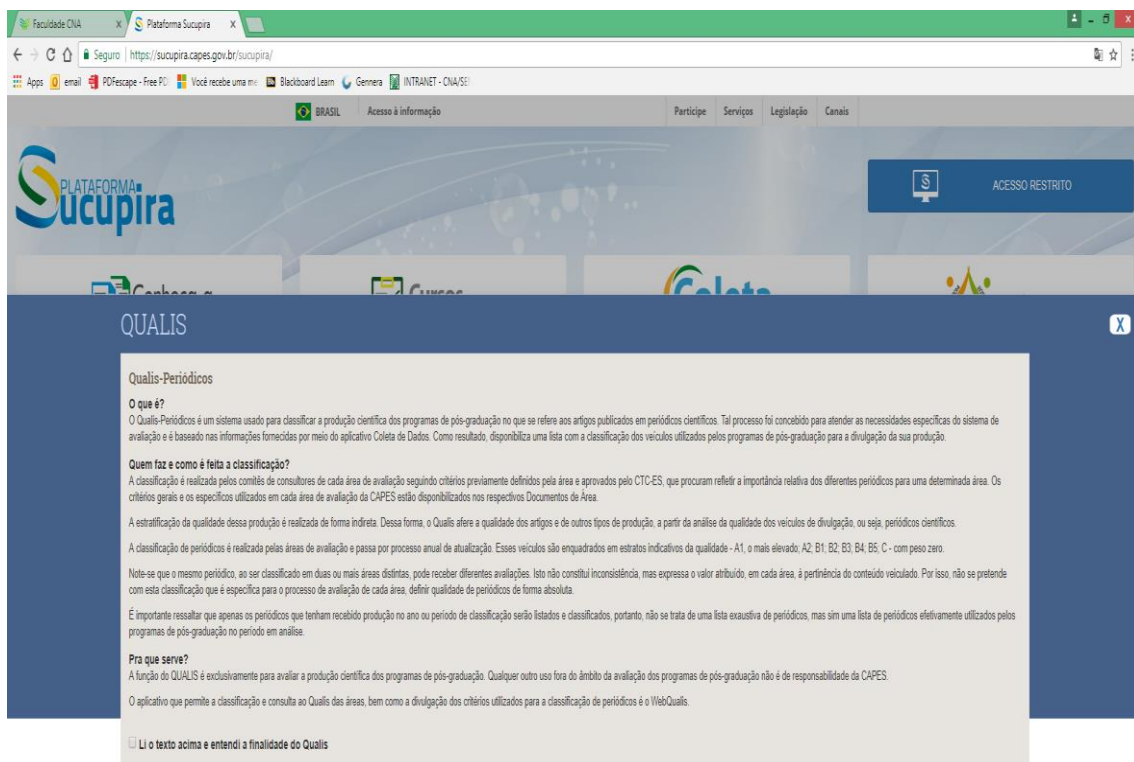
Faculdade CNA | Plataforma Sucupira

Seguro | https://sucupira.capes.gov.br/sucupira/

Apps | email | PDFescape - Free PD | Você recebe uma me | Blackboard Learn | Gennera | INTRANET - CNA/SE

BRASIL | Acesso à informação | Participe | Serviços | Legislação | Canais

PLATAFORMA Sucupira

ACESSO RESTRITO

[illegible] | Cursos | Coleta

QUALIS

X

Qualis-Periódicos

O que é?
O Qualis-Periódicos é um sistema usado para classificar a produção científica dos programas de pós-graduação no que se refere aos artigos publicados em periódicos científicos. Tal processo foi concebido para atender as necessidades específicas do sistema de avaliação e é baseado nas informações fornecidas por meio do aplicativo Coleta de Dados. Como resultado, disponibiliza uma lista com a classificação dos veículos utilizados pelos programas de pós-graduação para a divulgação da sua produção.

Quem faz e como é feita a classificação?
A classificação é realizada pelos comitês de consultores de cada área de avaliação seguindo critérios previamente definidos pela área e aprovados pelo CTC-ES, que procuram refletir a importância relativa dos diferentes periódicos para uma determinada área. Os critérios gerais e os específicos utilizados em cada área de avaliação da CAPES estão disponibilizados nos respectivos Documentos de Área.

A estratificação da qualidade dessa produção é realizada de forma indireta. Dessa forma, o Qualis afere a qualidade dos artigos e de outros tipos de produção, a partir da análise da qualidade dos veículos de divulgação, ou seja, periódicos científicos.

A classificação de periódicos é realizada pelas áreas de avaliação e passa por processo anual de atualização. Esses veículos são enquadrados em estratos indicativos da qualidade - A1, o mais elevado; A2; B1; B2; B3; B4; B5; C - com peso zero.

Note-se que o mesmo periódico, ao ser classificado em duas ou mais áreas distintas, pode receber diferentes avaliações. Isto não constitui inconsistência, mas expressa o valor atribuído, em cada área, à pertinência do conteúdo veiculado. Por isso, não se pretende com esta classificação que é específica para o processo de avaliação de cada área, definir qualidade de periódicos de forma absoluta.

É importante ressaltar que apenas os periódicos que tenham recebido produção no ano ou período de classificação serão listados e classificados, portanto, não se trata de uma lista exaustiva de periódicos, mas sim uma lista de periódicos efetivamente utilizados pelos programas de pós-graduação no período em análise.

Pra que serve?
A função do QUALIS é exclusivamente para avaliar a produção científica dos programas de pós-graduação. Qualquer outro uso fora do âmbito da avaliação dos programas de pós-graduação não é de responsabilidade da CAPES.

O aplicativo que permite a classificação e consulta ao Qualis das áreas, bem como a divulgação dos critérios utilizados para a classificação de periódicos é o WebQualis.

Li o texto acima e entendi a finalidade do Qualis